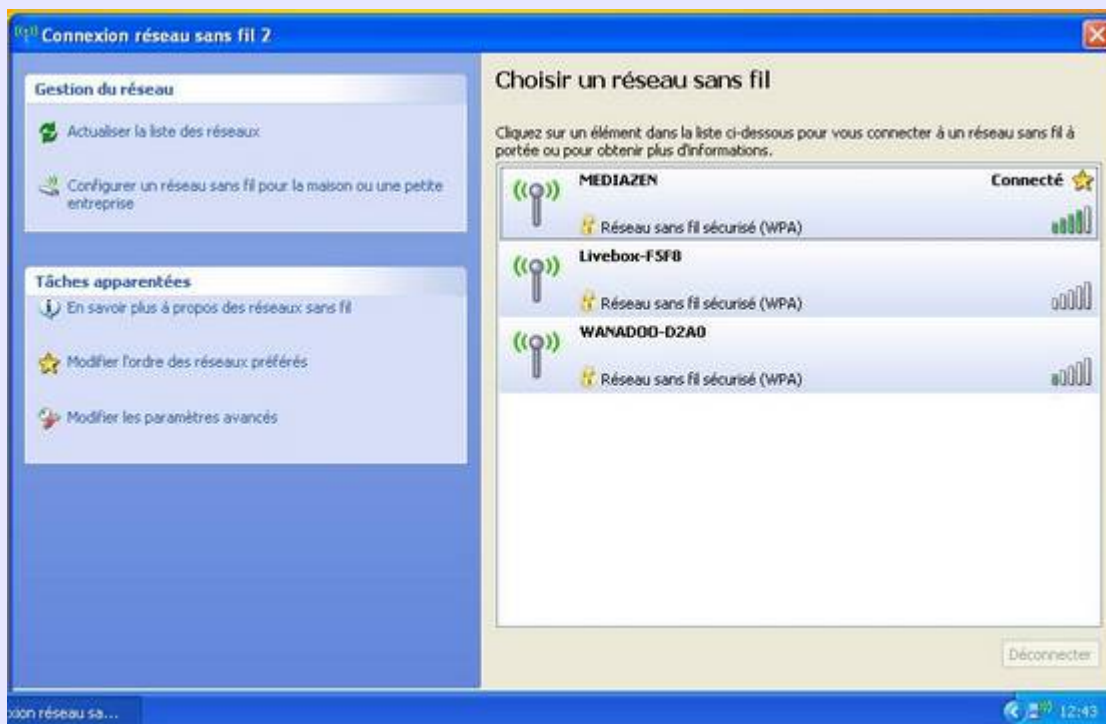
Connexion réseau sans fil 2

Gestion du réseau

Actualiser la liste des réseaux

Configurer un réseau sans fil pour la maison ou une petite entreprise

Tâches apparentées

En savoir plus à propos des réseaux sans fil

Modifier l'ordre des réseaux préférés

Modifier les paramètres avancés

Choisir un réseau sans fil

Cliquez sur un élément dans la liste ci-dessous pour vous connecter à un réseau sans fil à portée ou pour obtenir plus d'informations.

MEDIAZEN

Connecté

Réseau sans fil sécurisé (WPA)

Livebox-F5F8

Réseau sans fil sécurisé (WPA)

WANADOO-D2A0

Réseau sans fil sécurisé (WPA)

Déconnecter

xion réseau sa...

12:43